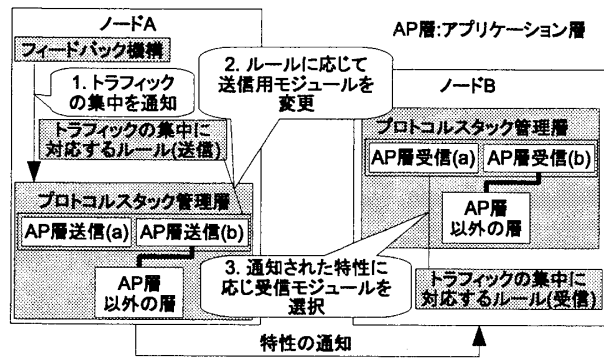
ノードA

AP層:アプリケーション層

フィードバック機構

1. トラフィックの集中を通知

2. ルールに応じて送信用モジュールを変更

ノードB

トラフィックの集中に対応するルール(送信)

プロトコルスタック管理層

AP層受信(a)

AP層受信(b)

プロトコルスタック管理層

AP層送信(a)

AP層送信(b)

AP層以外の層

AP層以外の層

3. 通知された特性に応じ受信モジュールを選択

トラフィックの集中に対応するルール(受信)

特性の通知